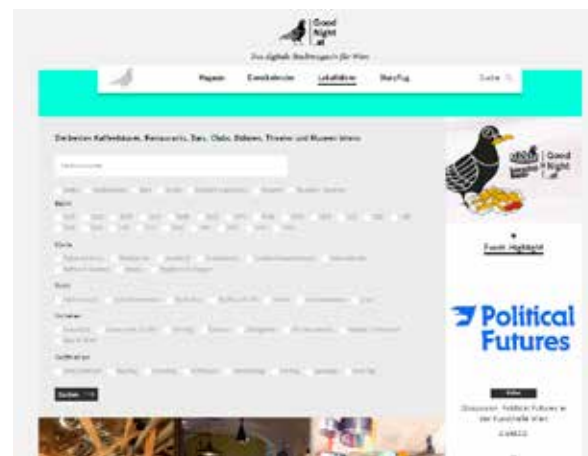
Good Night .at

Das digitale Stadtmagazin für Wien

Magazin Eventkalender Lokalführer StoryTag Suche

Die besten Kaffeehäuser, Restaurants, Bars, Clubs, Bühnen, Theater und Museen Wiens

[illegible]

Bezirk

Küche

Bars

Getränke

Geöffnet am

Suchen

Good Night .at

Event-Highlight

Political Futures

Diskussion: Political Futures in der Kunsthalle Wien

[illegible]